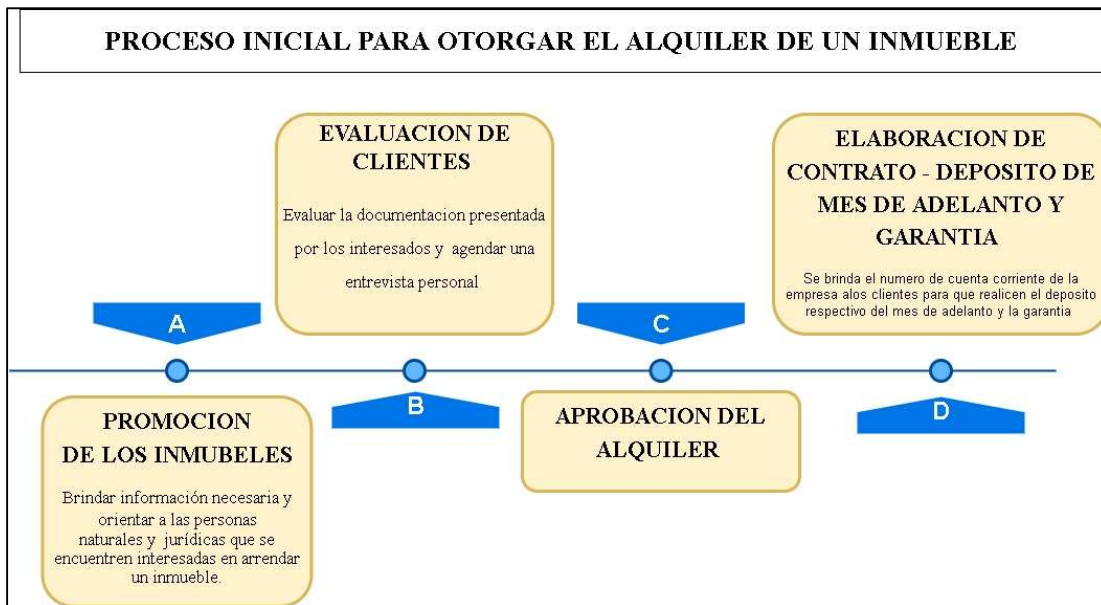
PROCESO INICIAL PARA OTORGAR EL ALQUILER DE UN INMUEBLE

EVALUACION DE CLIENTES

Evaluar la documentacion presentada por los interesados y agendar una entrevista personal

ELABORACION DE CONTRATO - DEPOSITO DE MES DE ADELANTO Y GARANTIA

Se brinda el numero de cuenta corriente de la empresa alos clientes para que realicen el deposito respectivo del mes de adelanto y la garantia

A

C

B

D

PROMOCION DE LOS INMUBELES

Brindar información necesaria y orientar a las personas naturales y jurídicas que se encuentren interesadas en arrendar un inmueble.

APROBACION DEL ALQUILER